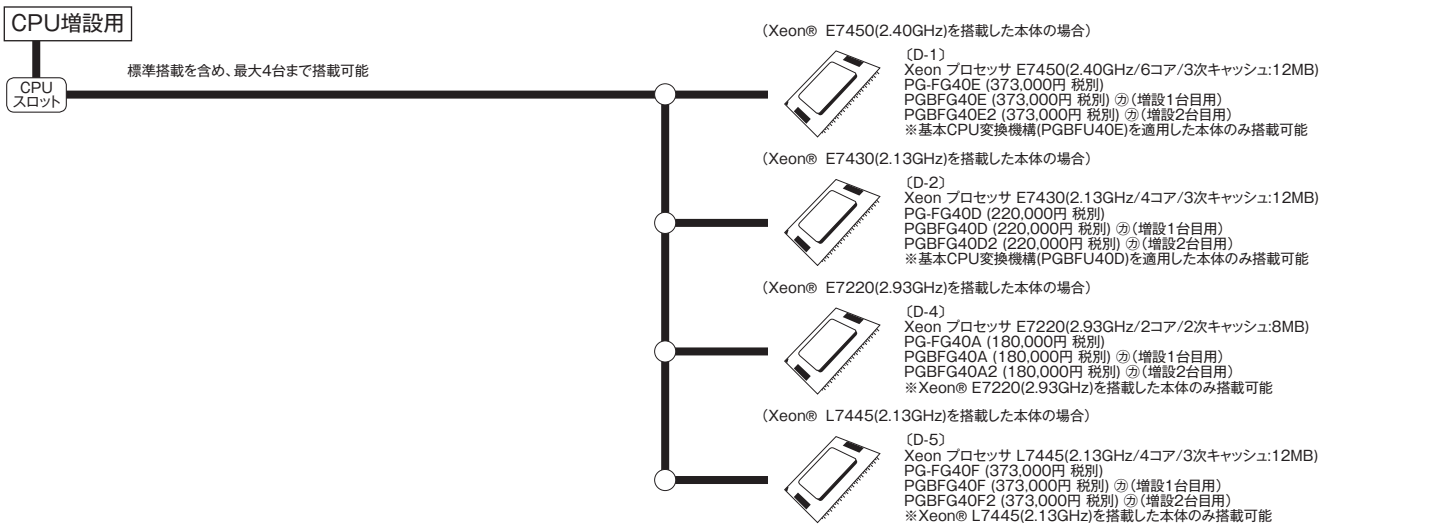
CPU増設用

CPU スロット

標準搭載を含め、最大4台まで搭載可能

（Xeon® E7450(2.40GHz)を搭載した本体の場合）

〔D-1〕
Xeon プロセッサ E7450(2.40GHz/6コア/3次キャッシュ:12MB)
PG-FG40E (373,000円 税別)
PGBFG40E (373,000円 税別) ㋕(増設1台目用)
PGBFG40E2 (373,000円 税別) ㋕(増設2台目用)
※基本CPU変換機構(PGBFU40E)を適用した本体のみ搭載可能

（Xeon® E7430(2.13GHz)を搭載した本体の場合）

〔D-2〕
Xeon プロセッサ E7430(2.13GHz/4コア/3次キャッシュ:12MB)
PG-FG40D (220,000円 税別)
PGBFG40D (220,000円 税別) ㋕(増設1台目用)
PGBFG40D2 (220,000円 税別) ㋕(増設2台目用)
※基本CPU変換機構(PGBFU40D)を適用した本体のみ搭載可能

（Xeon® E7220(2.93GHz)を搭載した本体の場合）

〔D-4〕
Xeon プロセッサ E7220(2.93GHz/2コア/2次キャッシュ:8MB)
PG-FG40A (180,000円 税別)
PGBFG40A (180,000円 税別) ㋕(増設1台目用)
PGBFG40A2 (180,000円 税別) ㋕(増設2台目用)
※Xeon® E7220(2.93GHz)を搭載した本体のみ搭載可能

（Xeon® L7445(2.13GHz)を搭載した本体の場合）

〔D-5〕
Xeon プロセッサ L7445(2.13GHz/4コア/3次キャッシュ:12MB)
PG-FG40F (373,000円 税別)
PGBFG40F (373,000円 税別) ㋕(増設1台目用)
PGBFG40F2 (373,000円 税別) ㋕(増設2台目用)
※Xeon® L7445(2.13GHz)を搭載した本体のみ搭載可能